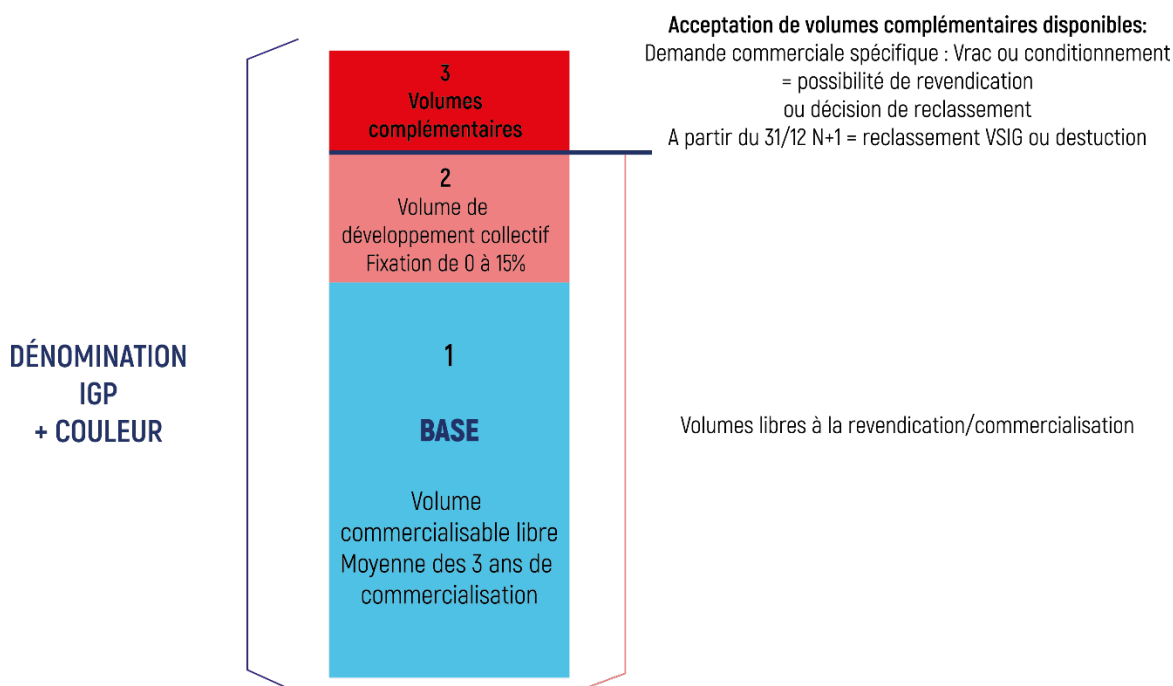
Acceptation de volumes complémentaires disponibles:
Demande commerciale spécifique : Vrac ou conditionnement
= possibilité de revendication
ou décision de reclassement
A partir du 31/12 N+1 = reclassement VSIG ou destuction

3
Volumes
complémentaires

2
Volume de
développement collectif
Fixation de 0 à 15%

DÉNOMINATION
IGP
+ COULEUR

1

BASE

Volume
commercialisable libre
Moyenne des 3 ans de
commercialisation

Volumes libres à la revendication/commercialisation